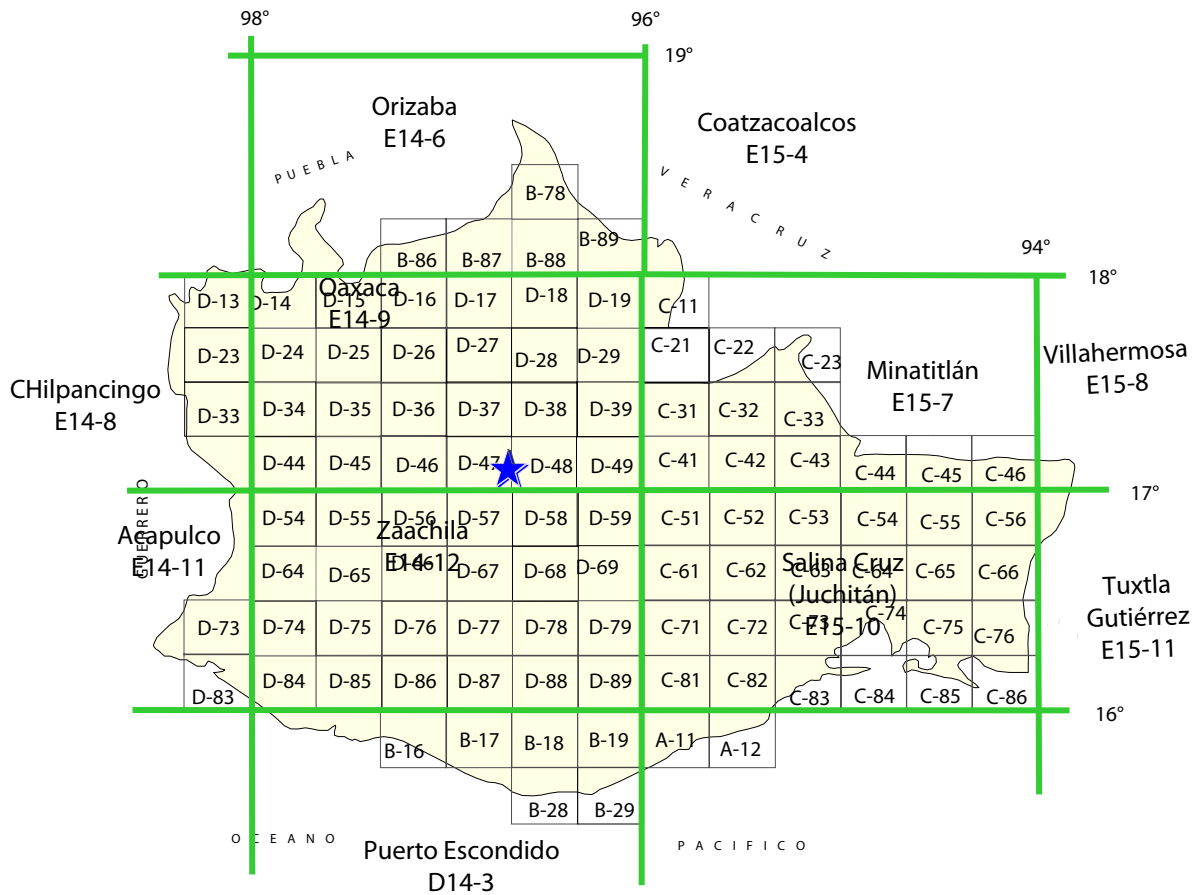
98°
96°
19°
Orizaba
E14-6
Coatzacoalcos
E15-4
PUEBLA
VERACRUZ
B-78
B-86 B-87 B-88 B-89
94°
18°
D-13 D-14 D-15 D-16 D-17 D-18 D-19 C-11
Oaxaca
E14-9
D-23 D-24 D-25 D-26 D-27 D-28 D-29 C-21 C-22 C-23
Minatitlán
E15-7
Villahermosa
E15-8
CHilpancingo
E14-8
D-33 D-34 D-35 D-36 D-37 D-38 D-39 C-31 C-32 C-33
D-44 D-45 D-46 D-47 D-48 D-49 C-41 C-42 C-43 C-44 C-45 C-46
17°
GUERRERO
Acapulco
E14-11
D-54 D-55 D-56 D-57 D-58 D-59 C-51 C-52 C-53 C-54 C-55 C-56
Zaachila
E14-12
D-64 D-65 D-66 D-67 D-68 D-69 C-61 C-62 C-63 C-64 C-65 C-66
Salina Cruz
(Juchitán)
E15-10
Tuxtla
Gutiérrez
E15-11
D-73 D-74 D-75 D-76 D-77 D-78 D-79 C-71 C-72 C-73 C-74 C-75 C-76
D-84 D-85 D-86 D-87 D-88 D-89 C-81 C-82
D-83 C-83 C-84 C-85 C-86
16°
B-16 B-17 B-18 B-19 A-11 A-12
B-28 B-29
OCEANO
PACIFICO
Puerto Escondido
D14-3